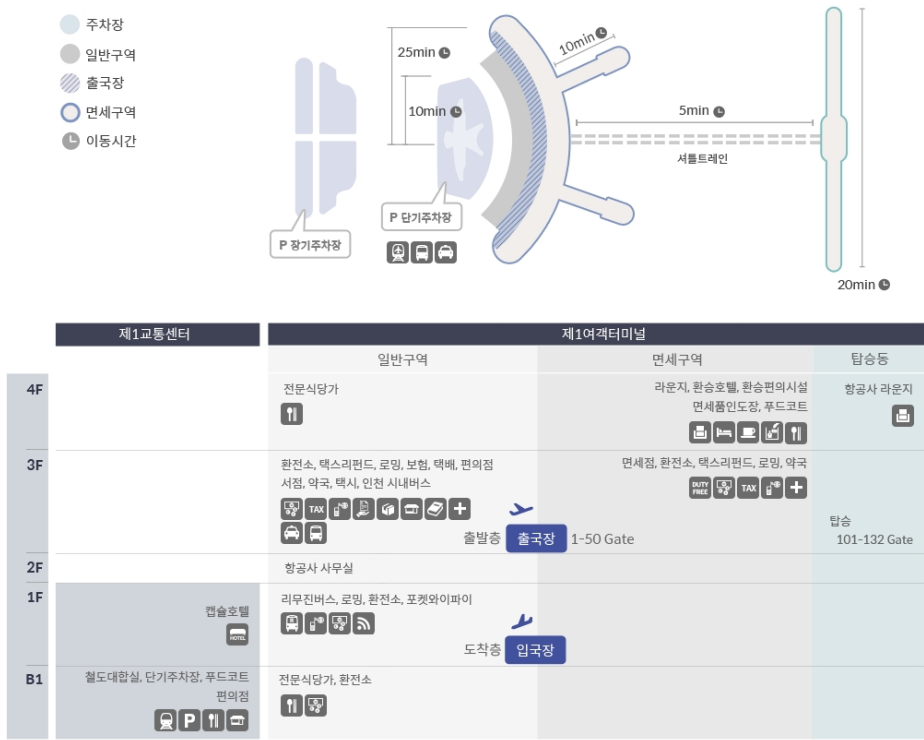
주차장
일반구역
출국장
면세구역
이동시간

25min
10min
10min
5min
셔틀트레인
20min
P 장기주차장
P 단기주차장

| | 제1교통센터 | 제1여객터미널 일반구역 | 제1여객터미널 면세구역 | 제1여객터미널 탑승동 |
|---|---|---|---|---|
| 4F | | 전문식당가 | 라운지, 환승호텔, 환승편의시설 면세품인도장, 푸드코트 | 항공사 라운지 |
| 3F | | 환전소, 택스리펀드, 로밍, 보험, 택배, 편의점 서점, 약국, 택시, 인천 시내버스 TAX 출발층 출국장 1-50 Gate | 면세점, 환전소, 택스리펀드, 로밍, 약국 DUTY FREE TAX | 탑승 101-132 Gate |
| 2F | | 항공사 사무실 | | |
| 1F | 캡슐호텔 HOTEL | 리무진버스, 로밍, 환전소, 포켓와이파이 도착층 입국장 | | |
| B1 | 철도대합실, 단기주차장, 푸드코트 편의점 P | 전문식당가, 환전소 | | |